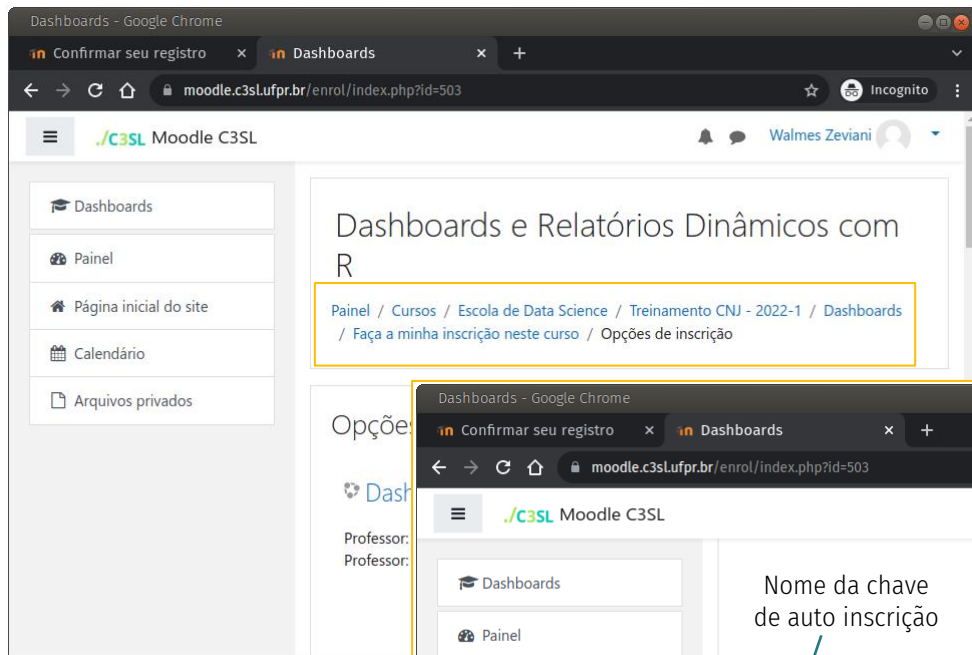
Dashboards - Google Chrome

Confirmar seu registro ×
Dashboards ×
+

moodle.c3sl.ufpr.br/enrol/index.php?id=503
Incognito

./C3SL Moodle C3SL
Walmes Zeviani

Dashboards
Painel
Página inicial do site
Calendário
Arquivos privados

Dashboards e Relatórios Dinâmicos com R

Painel / Cursos / Escola de Data Science / Treinamento CNJ - 2022-1 / Dashboards / Faça a minha inscrição neste curso / Opções de inscrição

Opçõe

Dash

Professor:
Professor:

Dashboards - Google Chrome

Confirmar seu registro ×
Dashboards ×
+

moodle.c3sl.ufpr.br/enrol/index.php?id=503

./C3SL Moodle C3SL

Dashboards
Painel

Nome da chave de auto inscrição